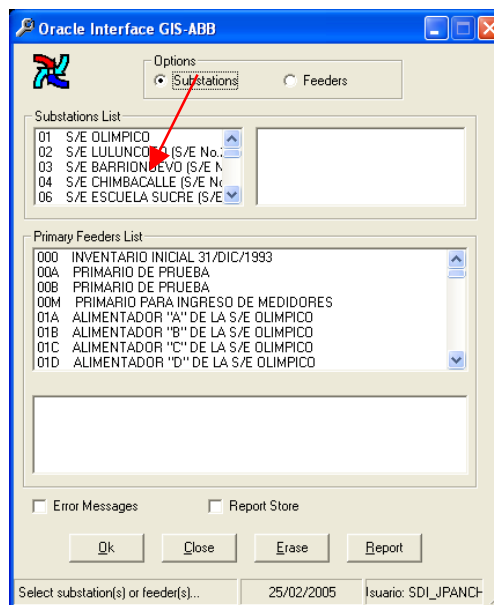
Oracle Interface GIS-ABB

Options
Substations
Feeders

Substations List
01 S/E OLIMPICO
02 S/E LULUNCO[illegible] (S/E No.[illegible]
03 S/E BARRION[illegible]EVO (S/E N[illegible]
04 S/E CHIMBACALLE (S/E N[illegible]
06 S/E ESCUELA SUCRE (S/E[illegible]

Primary Feeders List
000 INVENTARIO INICIAL 31/DIC/1993
00A PRIMARIO DE PRUEBA
00B PRIMARIO DE PRUEBA
00M PRIMARIO PARA INGRESO DE MEDIDORES
01A ALIMENTADOR "A" DE LA S/E OLIMPICO
01B ALIMENTADOR "B" DE LA S/E OLIMPICO
01C ALIMENTADOR "C" DE LA S/E OLIMPICO
01D ALIMENTADOR "D" DE LA S/E OLIMPICO

Error Messages
Report Store

Ok
Close
Erase
Report

Select substation(s) or feeder(s)...
25/02/2005
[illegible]suario: SDI_JPANCH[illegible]